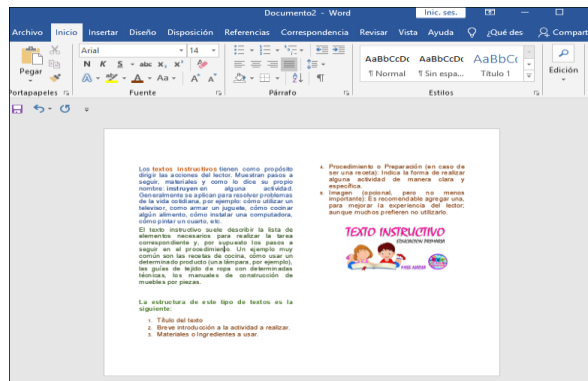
Documento2 - Word

Inic. ses.

Archivo Inicio Insertar Diseño Disposición Referencias Correspondencia Revisar Vista Ayuda ¿Qué des Compart

Pegar

Portapapeles

Arial 14

N K S abc $x_2$ $x^2$

A A

Fuente

Párrafo

AaBbCcDc ¶ Normal

AaBbCcDc ¶ Sin espa...

AaBbCc Título 1

Estilos

Edición

Los textos instructivos tienen como propósito dirigir las acciones del lector. Muestran pasos a seguir, materiales y como lo dice su propio nombre: instruyen en alguna actividad. Generalmente se aplican para resolver problemas de la vida cotidiana, por ejemplo: cómo utilizar un televisor, cómo armar un juguete, cómo cocinar algún alimento, cómo instalar una computadora, cómo pintar un cuarto, etc.

El texto instructivo suele describir la lista de elementos necesarios para realizar la tarea correspondiente y, por supuesto los pasos a seguir en el procedimiento. Un ejemplo muy común son las recetas de cocina, cómo usar un determinado producto (una lámpara, por ejemplo), las guías de tejido de ropa con determinadas técnicas, los manuales de construcción de muebles por piezas.

La estructura de este tipo de textos es la siguiente:

1. Título del texto
2. Breve introducción a la actividad a realizar.
3. Materiales o ingredientes a usar.

4. Procedimiento o Preparación (en caso de ser una receta): Indica la forma de realizar alguna actividad de manera clara y específica.
5. Imagen (opcional, pero no menos importante): Es recomendable agregar una, para mejorar la experiencia del lector, aunque muchos prefieren no utilizarlo.

TEXTO INSTRUCTIVO

EDUCACION PRIMARIA